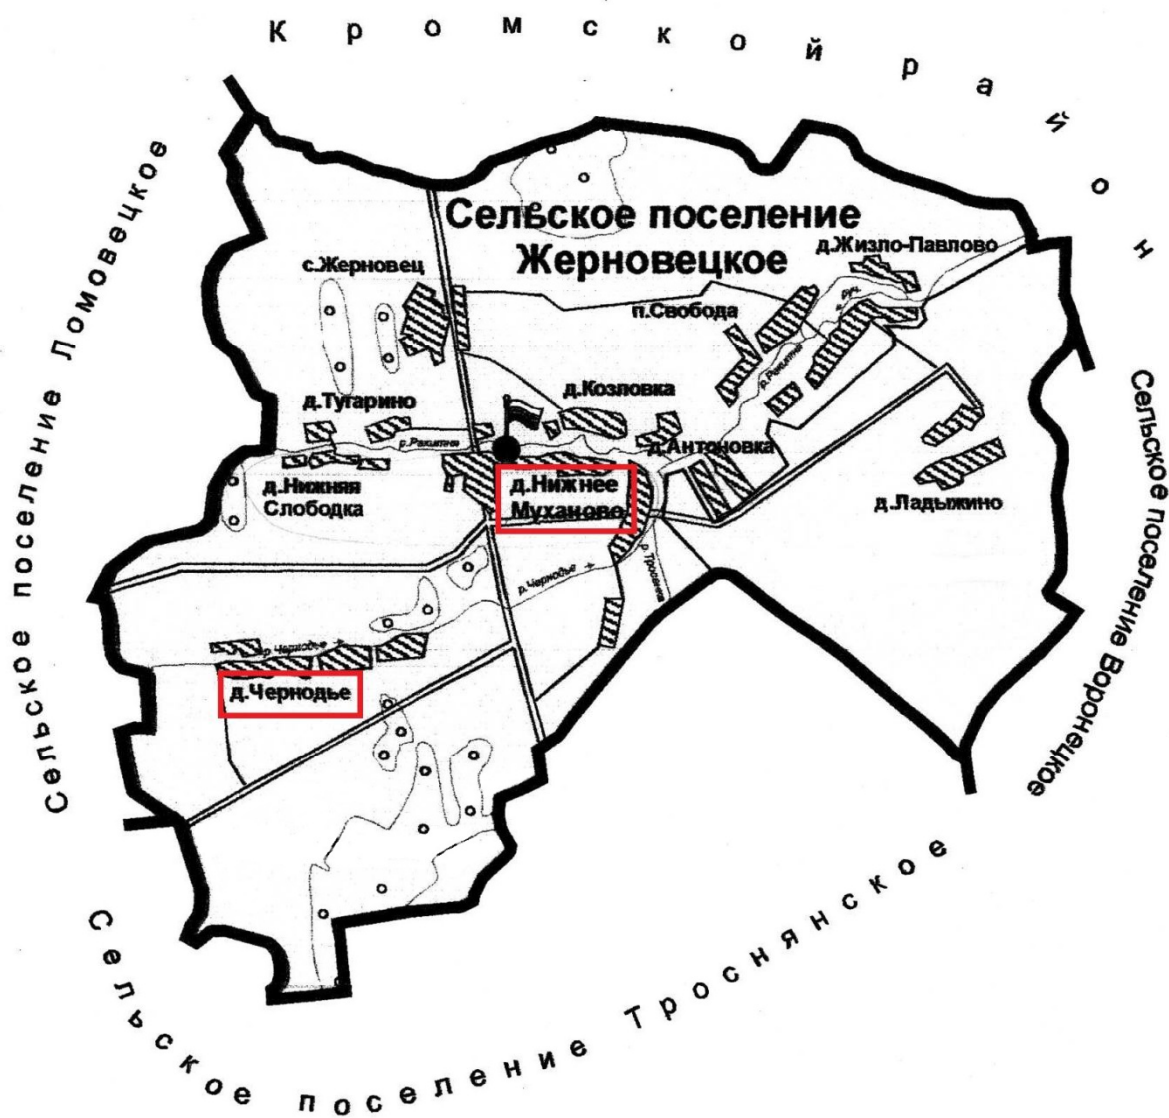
Кромской район

Сельское поселение Ломовецкое

Сельское поселение Воронецкое

Сельское поселение Троснянское

Сельское поселение Жерновецкое

с.Жерновец

д.Жизло-Павлово

п.Свобода

д.Тугарино

д.Козловка

р.Ракитня

д.Антоновка

д.Нижняя Слободка

д.Нижнее Муханово

д.Ладыжино

р.Чернодье

р.Тросенка

р.Чернодье

д.Чернодье

р.Ракитня

р.Руч.